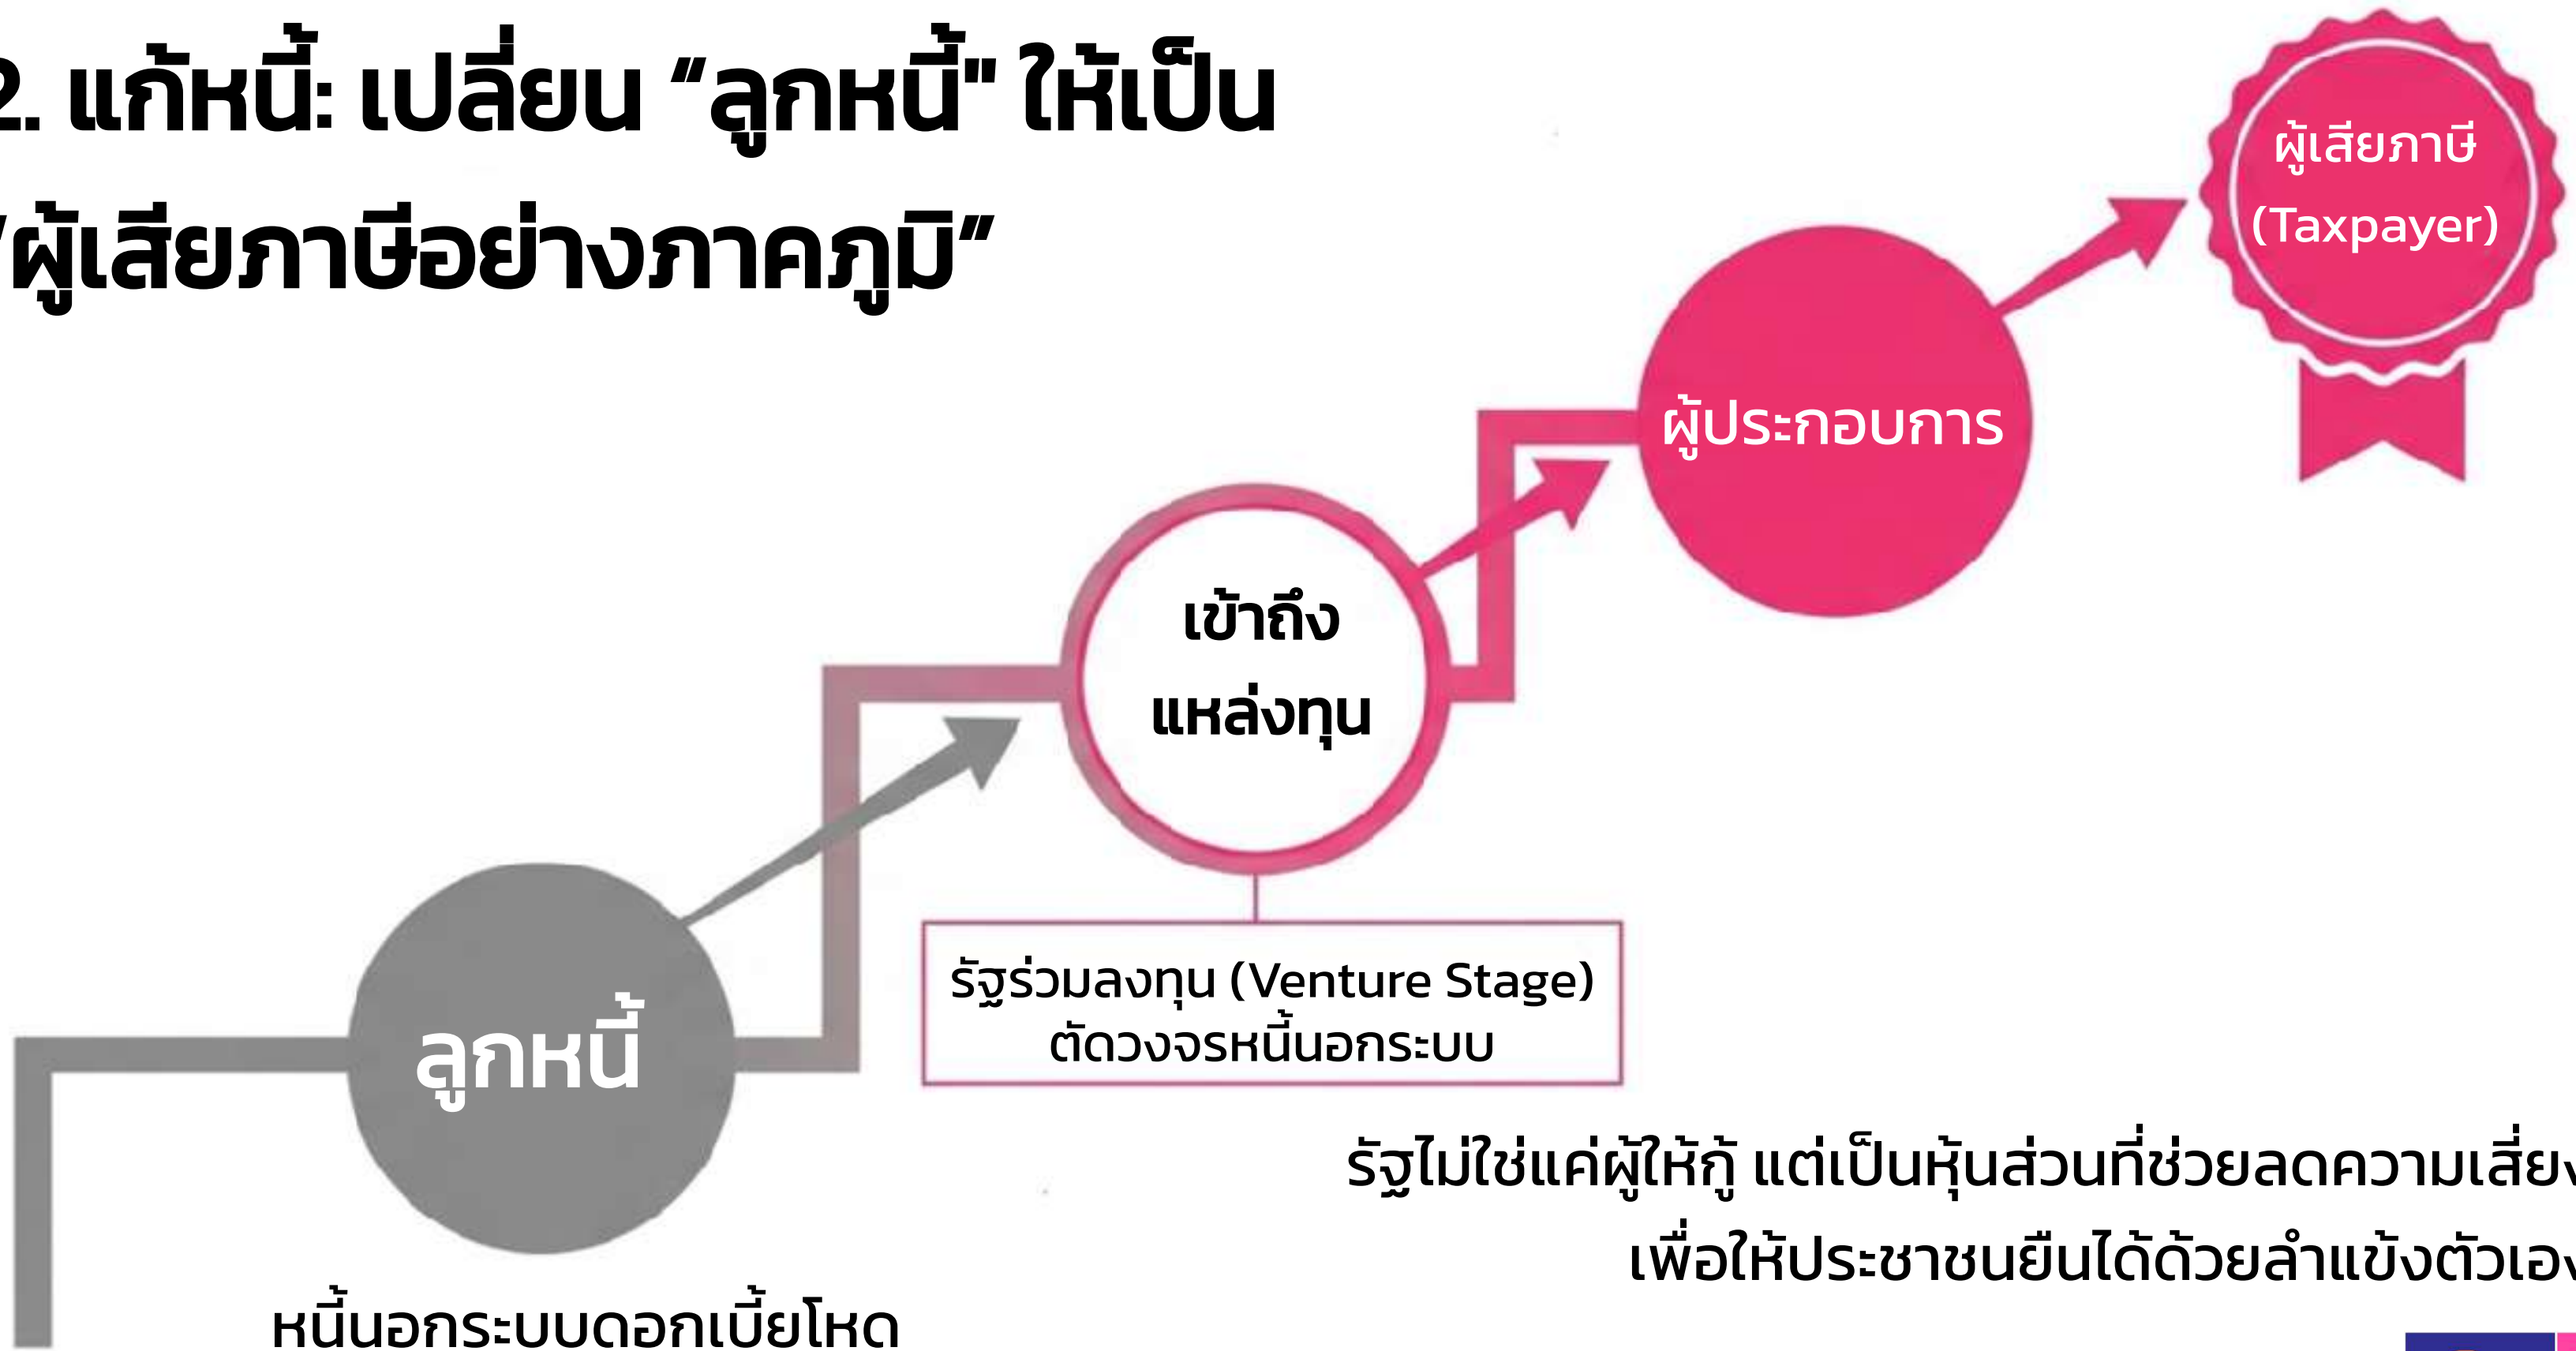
2. แก้หนี้: เปลี่ยน “ลูกหนี้" ให้เป็น “ผู้เสียภาษีอย่างภาคภูมิ”

ผู้เสียภาษี (Taxpayer)

ผู้ประกอบการ

เข้าถึงแหล่งทุน

รัฐร่วมลงทุน (Venture Stage) ตัดวงจรหนี้นอกระบบ

ลูกหนี้

หนี้นอกระบบดอกเบี้ยโหด

รัฐไม่ใช่แค่ผู้ให้กู้ แต่เป็นหุ้นส่วนที่ช่วยลดความเสี่ย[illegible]
เพื่อให้ประชาชนยืนได้ด้วยลำแข้งตัวเอง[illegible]